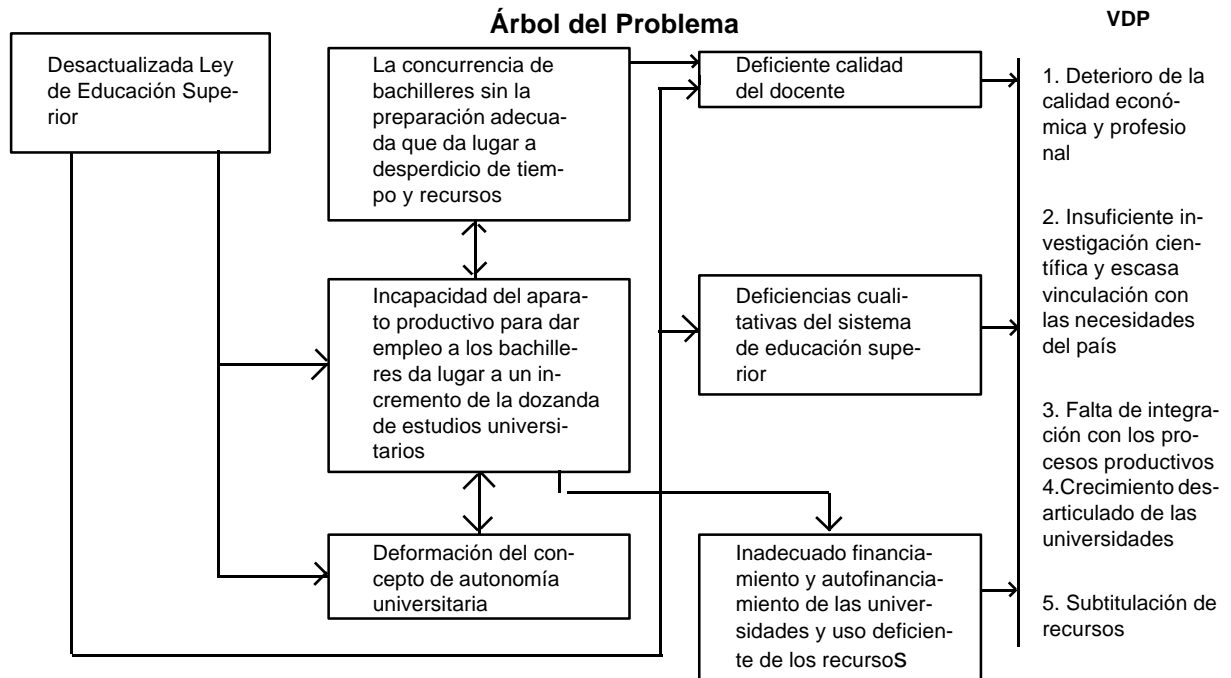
Árbol del Problema

VDP

Desactualizada Ley de Educación Superior

La concurrencia de bachilleres sin la preparación adecuada que da lugar a desperdicio de tiempo y recursos

Incapacidad del aparato productivo para dar empleo a los bachilleres da lugar a un incremento de la dozanda de estudios universitarios

Deformación del concepto de autonomía universitaria

Deficiente calidad del docente

Deficiencias cualitativas del sistema de educación superior

Inadecuado financiamiento y autofinanciamiento de las universidades y uso deficiente de los recursoS

1. Deterioro de la calidad económica y profesio nal

2. Insuficiente investigación científica y escasa vinculación con las necesidades del país

3. Falta de integración con los procesos productivos
4.Crecimiento desarticulado de las universidades

5. Subtitulación de recursos